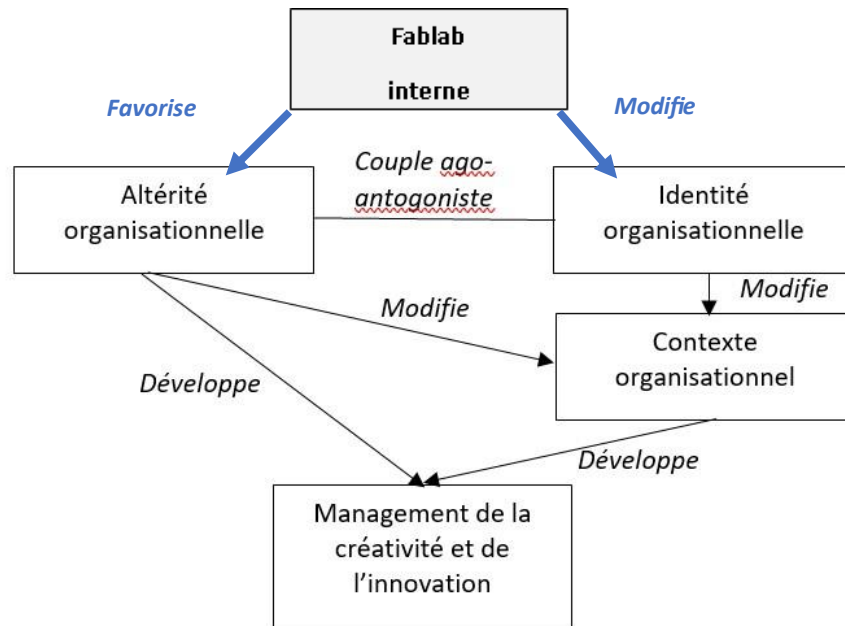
Fablab

interne

Favorise

Modifie

Couple ago-antogoniste

Altérité organisationnelle

Identité organisationnelle

Modifie

Modifie

Contexte organisationnel

Développe

Développe

Management de la créativité et de l'innovation